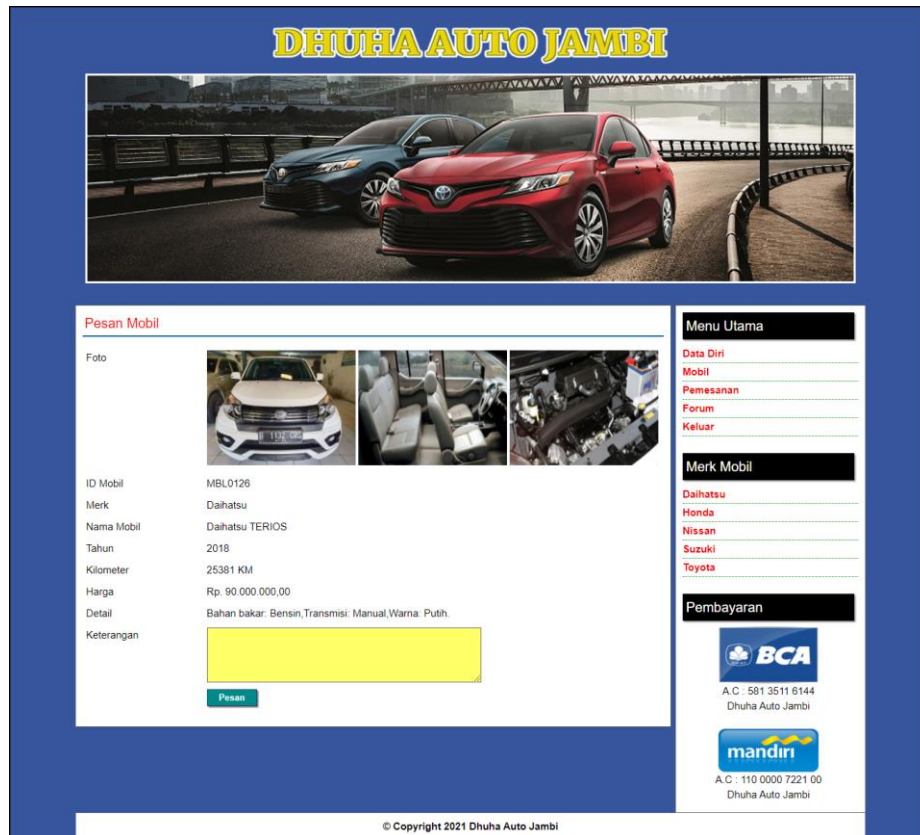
DHUHA AUTO JAMBI

Pesan Mobil

| | |
|---|---|
| Foto | |
| ID Mobil | MBL0126 |
| Merk | Daihatsu |
| Nama Mobil | Daihatsu TERIOS |
| Tahun | 2018 |
| Kilometer | 25381 KM |
| Harga | Rp. 90.000.000,00 |
| Detail | Bahan bakar: Bensin,Transmisi: Manual,Warna: Putih. |
| Keterangan | |

Pesan

Menu Utama
Data Diri
Mobil
Pemesanan
Forum
Keluar

Merk Mobil
Daihatsu
Honda
Nissan
Suzuki
Toyota

Pembayaran
BCA
A.C : 581 3511 6144
Dhuha Auto Jambi
mandiri
A.C : 110 0000 7221 00
Dhuha Auto Jambi

© Copyright 2021 Dhuha Auto Jambi